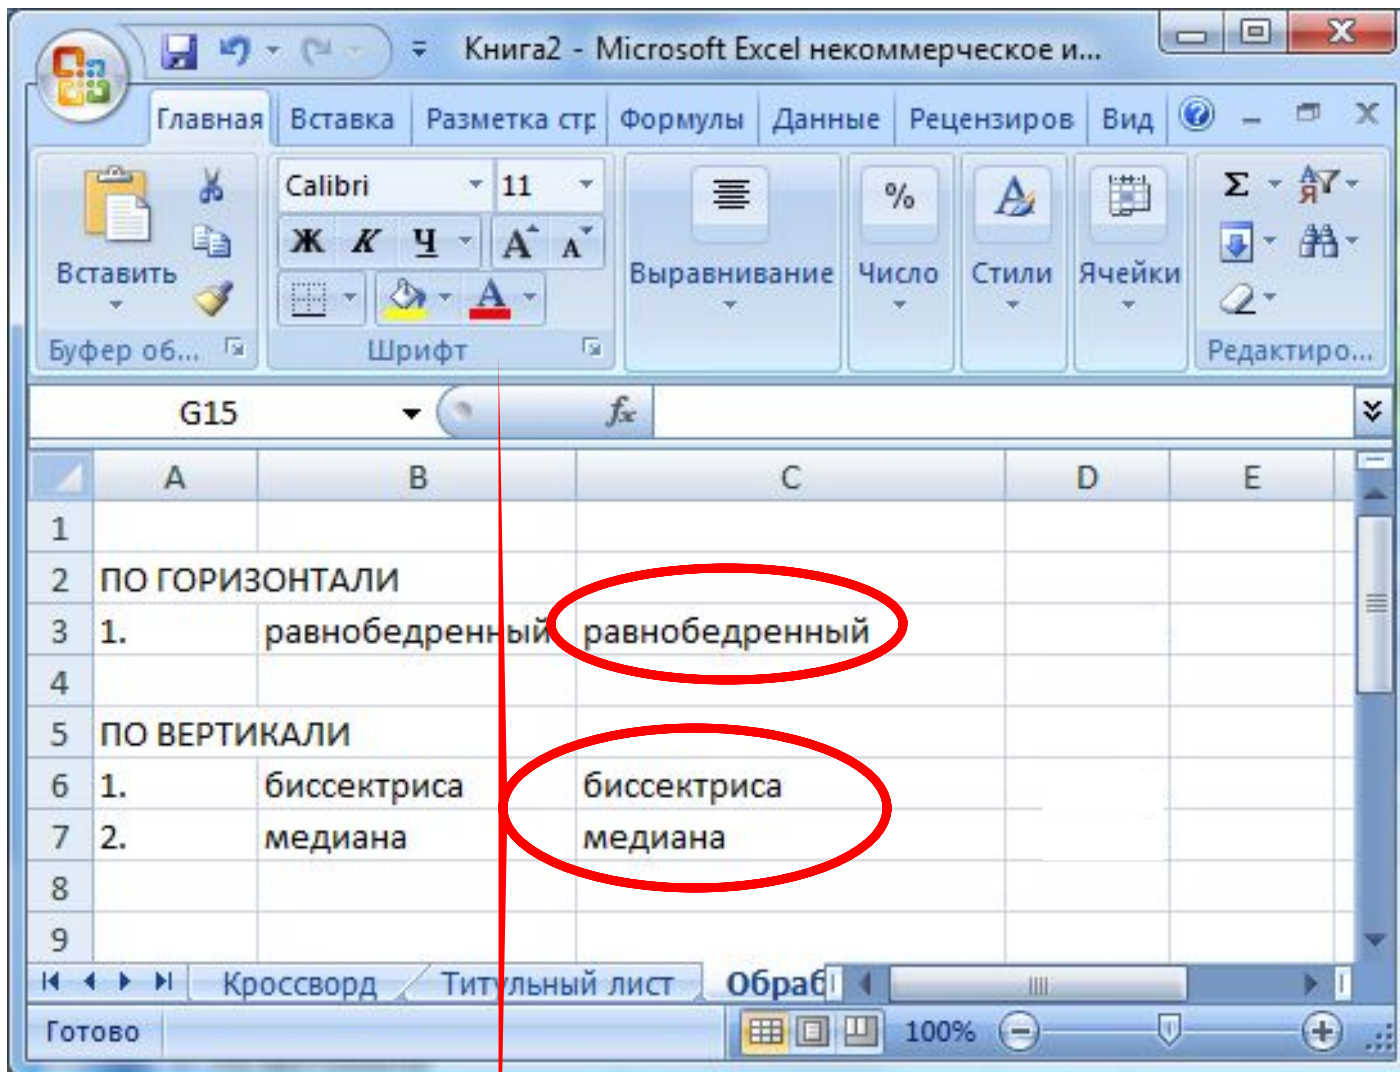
Книга2 - Microsoft Excel некоммерческое и...

Главная | Вставка | Разметка стр | Формулы | Данные | Рецензиров | Вид

Вставить
Буфер об...
Calibri 11
Ж К Ч
Шрифт
Выравнивание
Число
Стили
Ячейки
Редактиро...

G15 $f_x$

| | A | B | C | D | E |
|---|---|---|---|---|---|
| 1 | | | | | |
| 2 | ПО ГОРИЗОНТАЛИ | | | | |
| 3 | 1. | равнобедренный | равнобедренный | | |
| 4 | | | | | |
| 5 | ПО ВЕРТИКАЛИ | | | | |
| 6 | 1. | биссектриса | биссектриса | | |
| 7 | 2. | медиана | медиана | | |
| 8 | | | | | |
| 9 | | | | | |

Кроссворд | Титульный лист | Обраб

Готово 100%